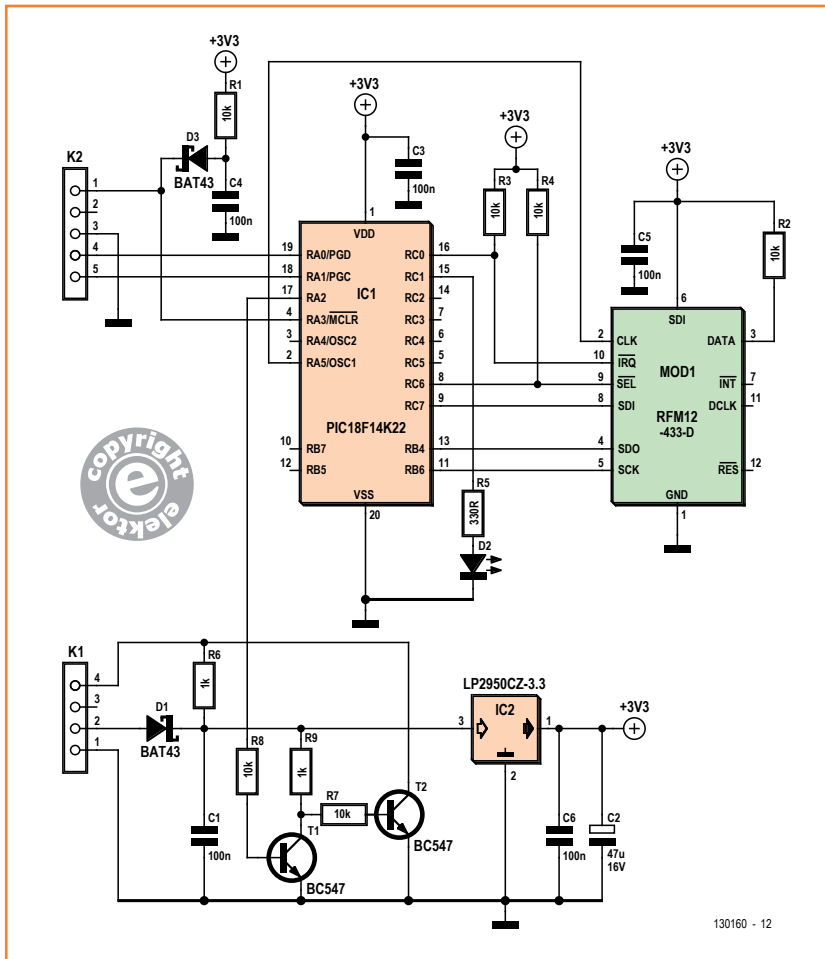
+3V3
R1
10k
D3
BAT43
C4
100n
K2
1
2
3
4
5
+3V3
C3
100n
1
VDD
19 RA0/PGD
18 RA1/PGC
17 RA2
4 RA3/$\overline{MCLR}$
3 RA4/OSC2
2 RA5/OSC1
IC1
RC0 16
RC1 15
RC2 14
RC3 7
RC4 6
RC5 5
RC6 8
RC7 9
PIC18F14K22
10 RB7
12 RB5
RB4 13
RB6 11
VSS
20
+3V3
R3
10k
R4
10k
R5
330R
D2
+3V3
C5
100n
R2
10k
6
SDI
2 CLK
10 $\overline{IRQ}$
9 $\overline{SEL}$
8 SDI
4 SDO
5 SCK
DATA 3
MOD1
$\overline{INT}$ 7
RFM12
-433-D
DCLK 11
$\overline{RES}$ 12
GND
1
copyright elektor
K1
4
3
2
1
D1
BAT43
R6
1k
C1
100n
R8
10k
R9
1k
R7
10k
T1
BC547
T2
BC547
LP2950CZ-3.3
3
IC2
1
2
+3V3
C6
100n
C2
47u
16V
130160 - 12